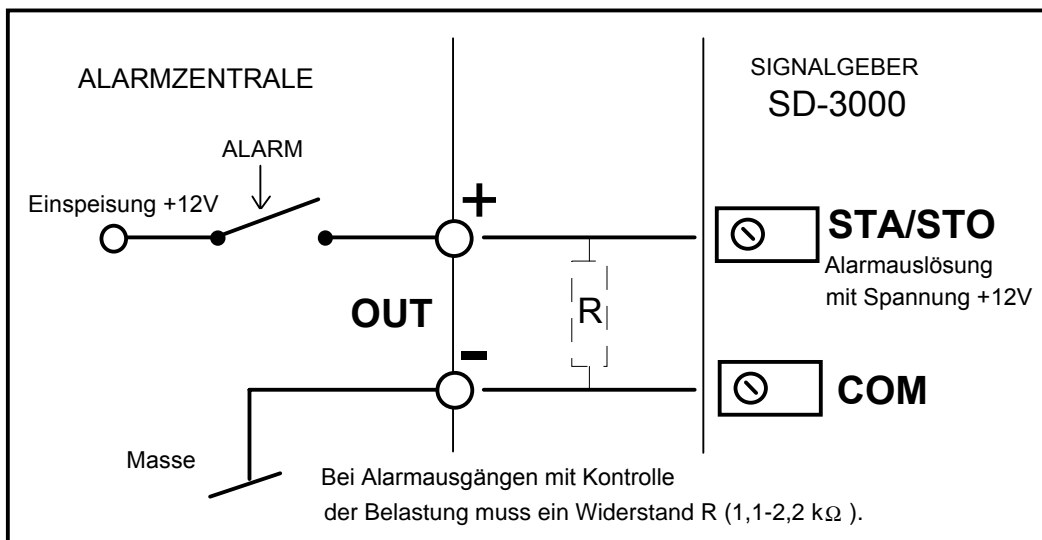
ALARMZENTRALE

SIGNALGEBER
SD-3000

ALARM

Einspeisung +12V

+

STA/STO

Alarmauslösung mit Spannung +12V

OUT

R

-

COM

Masse

Bei Alarmausgängen mit Kontrolle der Belastung muss ein Widerstand R (1,1-2,2 k$\Omega$ ).